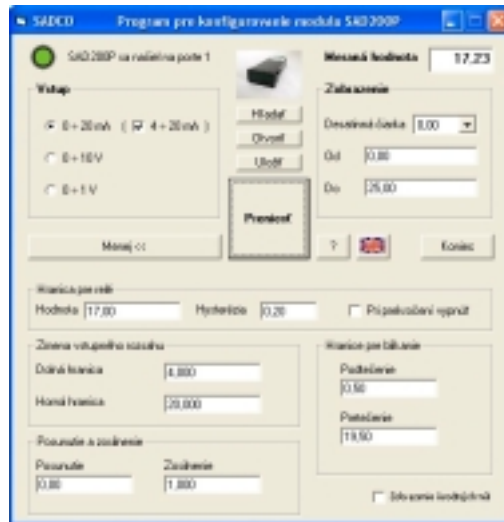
SADCO Program pre konfigurovanie modulu SAD200P

SAD200P sa našiel na porte 1

Meraná hodnota 17,23

Vstup

0 ÷ 20 mA ( 4 ÷ 20 mA )

0 ÷ 10 V

0 ÷ 1 V

Hľadať

Otvoriť

Uložiť

Preniesť

Zobrazenie

Desatinná čiarka 0,00

Od 0,00

Do 25,00

Menej <<

?

Koniec

Hranica pre relé

Hodnota 17,00

Hysterézia 0,20

Pri prekročení vypnúť

Zmena vstupného rozsahu

Dolná hranica 4,000

Horná hranica 20,000

Posunutie a zosilnenie

Posunutie 0,00

Zosilnenie 1,000

Hranice pre blikanie

Podtečenie 0,50

Pretečenie 19,50

Zobrazenie kontrolných